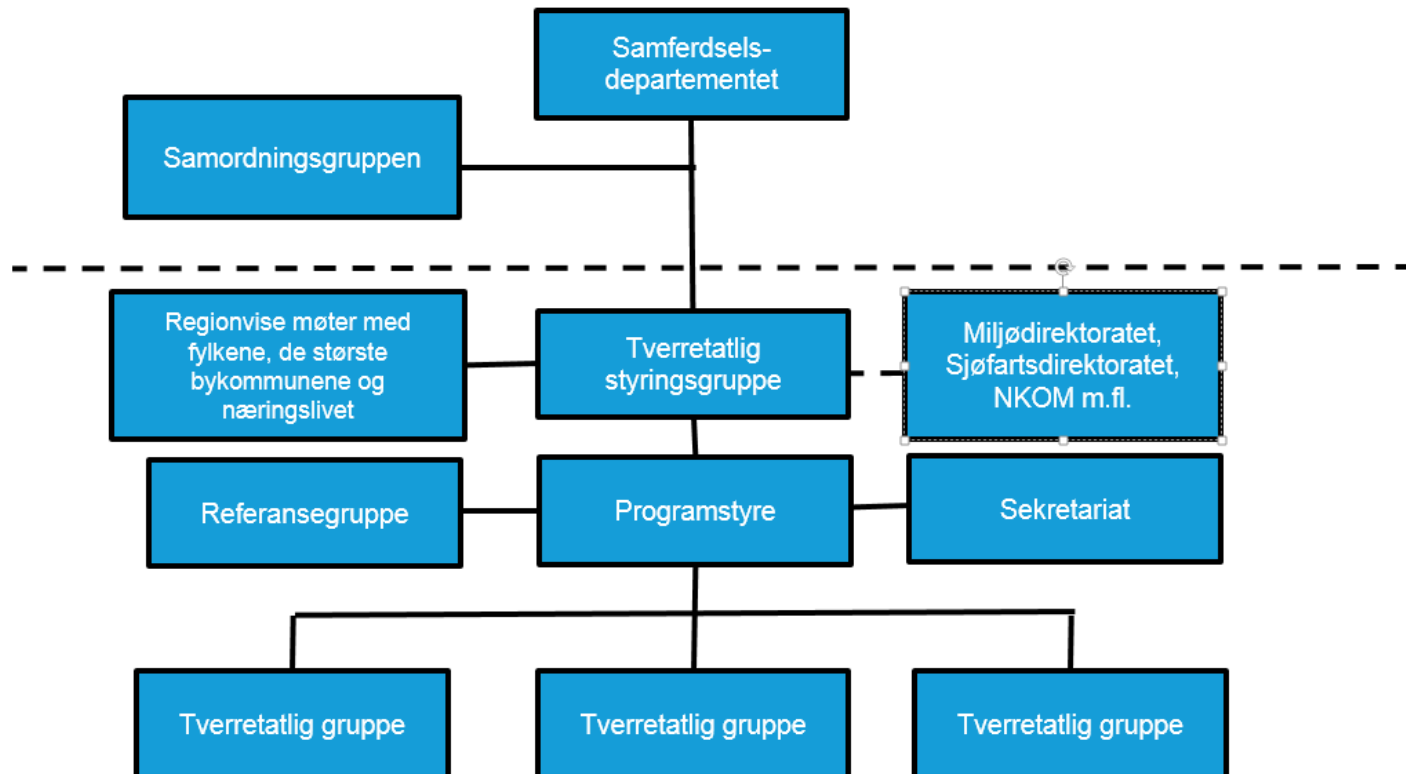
Samferdsels-
departementet

Samordningsgruppen

Regionvise møter med fylkene, de største bykommunene og næringslivet

Tverretatlig styringsgruppe

Miljødirektoratet, Sjøfartsdirektoratet, NKOM m.fl.

Referansegruppe

Programstyre

Sekretariat

Tverretatlig gruppe

Tverretatlig gruppe

Tverretatlig gruppe